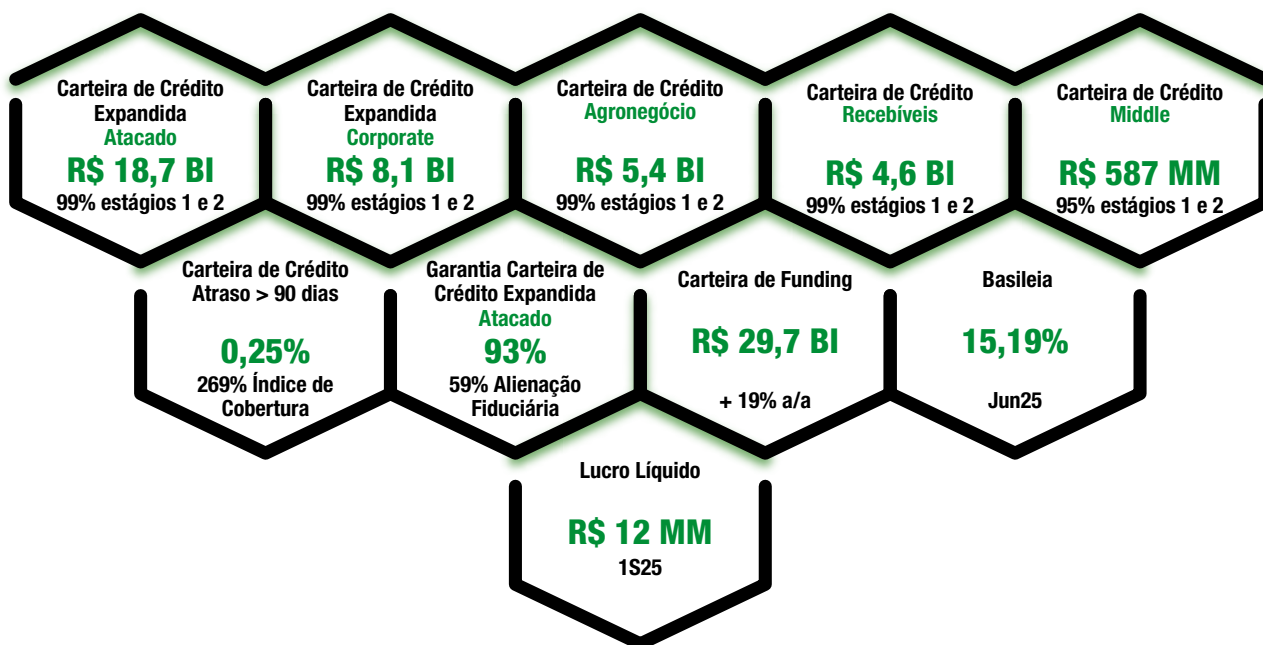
Carteira de Crédito Expandida
Atacado
R$ 18,7 BI
99% estágios 1 e 2

Carteira de Crédito Expandida
Corporate
R$ 8,1 BI
99% estágios 1 e 2

Carteira de Crédito
Agronegócio
R$ 5,4 BI
99% estágios 1 e 2

Carteira de Crédito
Recebíveis
R$ 4,6 BI
99% estágios 1 e 2

Carteira de Crédito
Middle
R$ 587 MM
95% estágios 1 e 2

Carteira de Crédito
Atraso > 90 dias
0,25%
269% Índice de Cobertura

Garantia Carteira de Crédito Expandida
Atacado
93%
59% Alienação Fiduciária

Carteira de Funding
R$ 29,7 BI
+ 19% a/a

Basileia
15,19%
Jun25

Lucro Líquido
R$ 12 MM
1S25